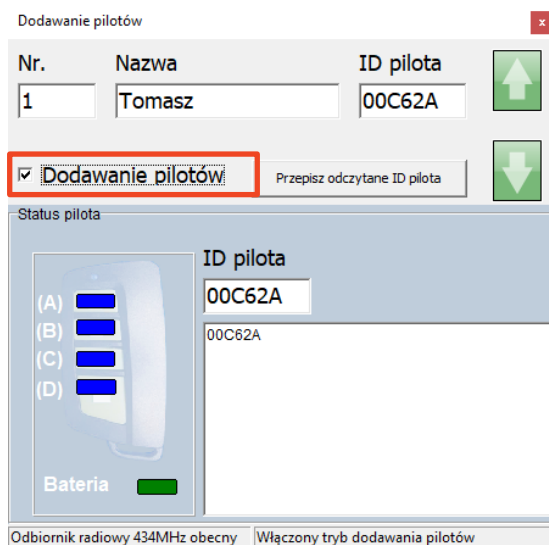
Dodawanie pilotów

Nr.
1

Nazwa
Tomasz

ID pilota
00C62A

☑ Dodawanie pilotów

Przepisz odczytane ID pilota

Status pilota

(A)
(B)
(C)
(D)

Bateria

ID pilota
00C62A

00C62A

Odbiornik radiowy 434MHz obecny | Włączony tryb dodawania pilotów